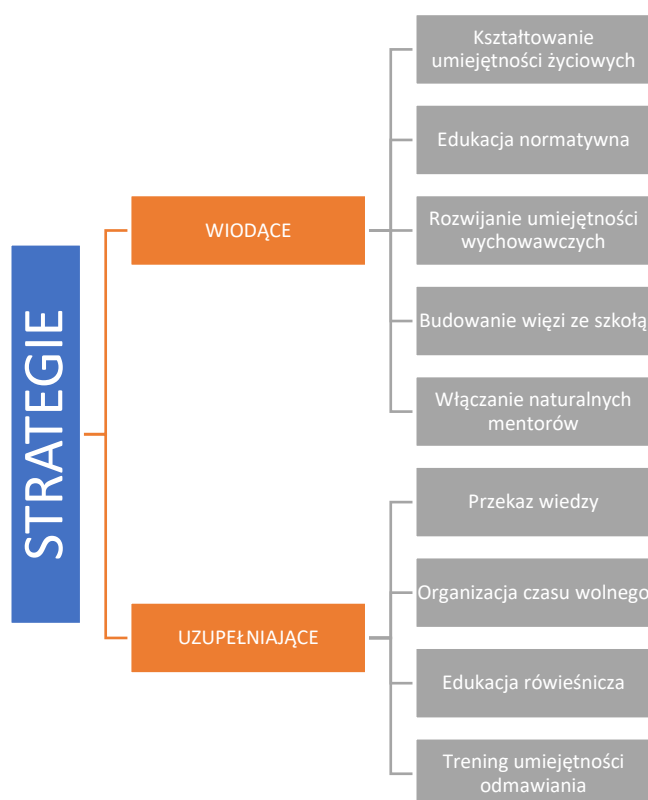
STRATEGIE

WIODĄCE

Kształtowanie umiejętności życiowych

Edukacja normatywna

Rozwijanie umiejętności wychowawczych

Budowanie więzi ze szkołą

Włączanie naturalnych mentorów

UZUPEŁNIAJĄCE

Przekaz wiedzy

Organizacja czasu wolnego

Edukacja rówieśnicza

Trening umiejętności odmawiania